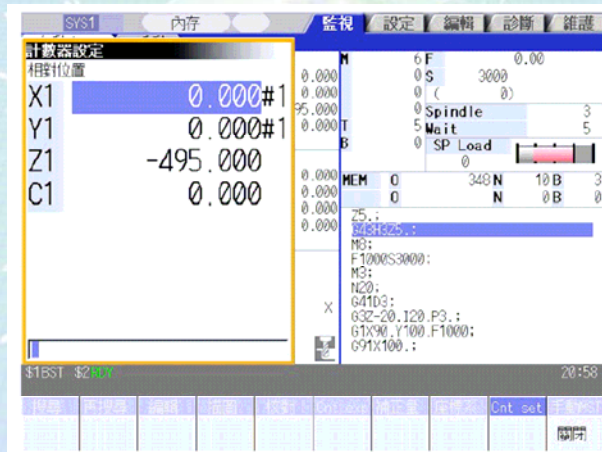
SYS1 内存 監視 設定 編輯 診斷 維護

計數器設定
相對位置
X1 0.000#1
Y1 0.000#1
Z1 -495.000
C1 0.000

0.000
0.000
0.000
95.000
0.000

0.000
0.000
0.000
0.000

X

M 6 F 0.00
0 S 3000
0 ( 0)
0 Spindle 3
T 5 Wait 5
B 0 SP Load
0

MEM 0 348 N 10 B 3
0 0 N 0 B 0

Z5.;
G43H3Z5.;
M8;
F1000S3000;
M3;
N20;
G41D3;
G3Z-20.I20.P3.;
G1X90.Y100.F1000;
G91X100.;

$1BST $2RDY 20:58

搜尋 再搜尋 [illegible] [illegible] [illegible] Cnt exp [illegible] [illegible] Cnt set 手動MST
關閉